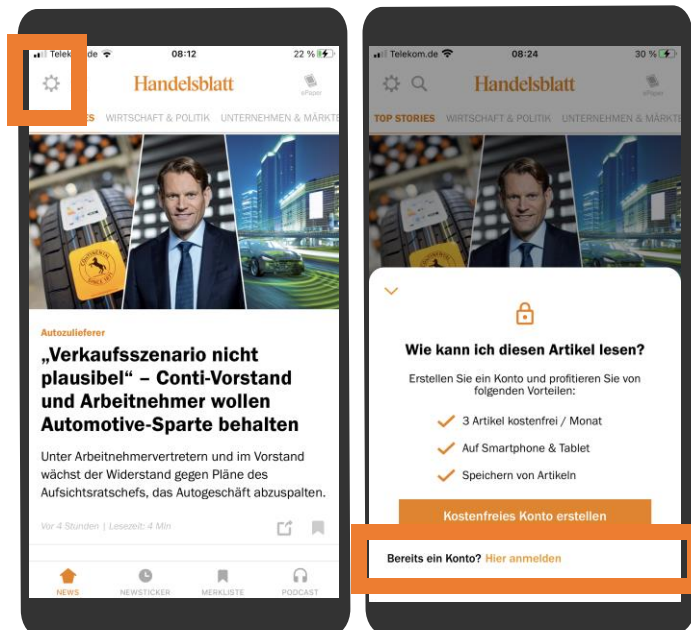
Telekom 08:12 22 %

Handelsblatt

ePaper

ES WIRTSCHAFT & POLITIK UNTERNEHMEN & MÄRKTE

Autozulieferer

„Verkaufsszenario nicht plausibel" – Conti-Vorstand und Arbeitnehmer wollen Automotive-Sparte behalten

Unter Arbeitnehmervertretern und im Vorstand wächst der Widerstand gegen Pläne des Aufsichtsratschefs, das Autogeschäft abzuspalten.

Vor 4 Stunden | Lesezeit: 4 Min

NEWS NEWSTICKER MERKLISTE PODCAST

Telekom.de 08:24 30 %

Handelsblatt

ePaper

TOP STORIES WIRTSCHAFT & POLITIK UNTERNEHMEN & MÄRKTE

Wie kann ich diesen Artikel lesen?

Erstellen Sie ein Konto und profitieren Sie von folgenden Vorteilen:

3 Artikel kostenfrei / Monat

Auf Smartphone & Tablet

Speichern von Artikeln

Kostenfreies Konto erstellen

Bereits ein Konto? Hier anmelden